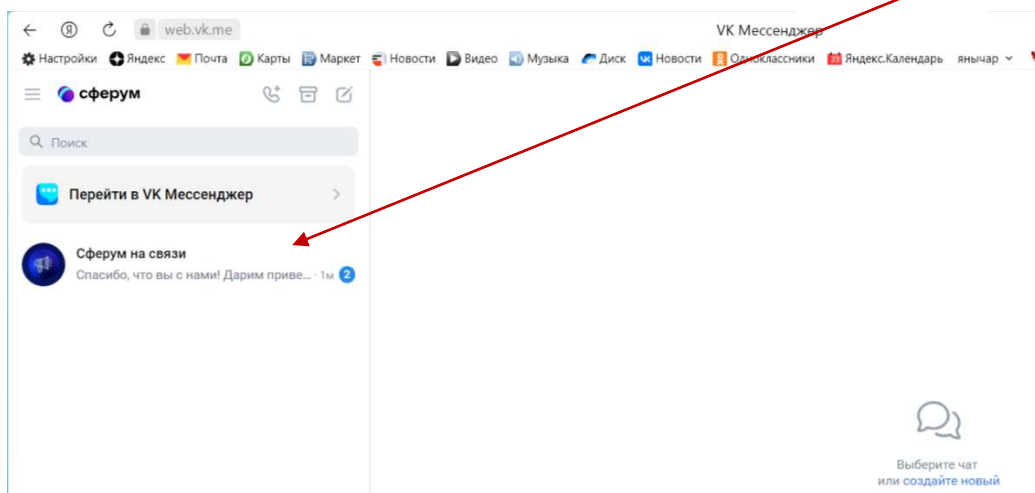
web.vk.me
VK Мессенджер
Настройки Яндекс Почта Карты Маркет Новости Видео Музыка Диск Новости Одноклассники Яндекс.Календарь янычар
сферум
Поиск
Перейти в VK Мессенджер
Сферум на связи
Спасибо, что вы с нами! Дарим приве... · 1м 2
Выберите чат
или создайте новый